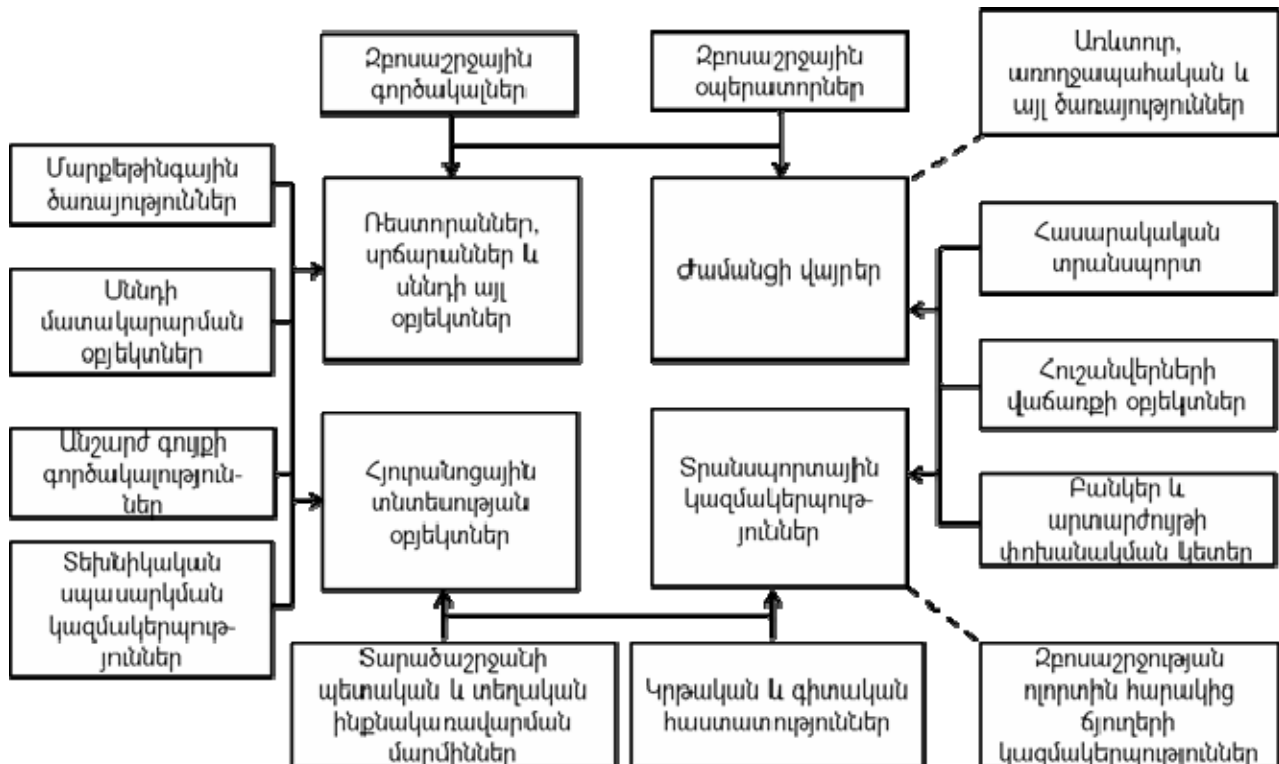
Զբոսաշրջային գործակալներ

Զբոսաշրջային օպերատորներ

Առևտուր, առողջապահական և այլ ծառայություններ

Մարքեթինգային ծառայություններ

Ռեստորաններ, սրճարաններ և սննդի այլ օբյեկտներ

Ժամանցի վայրեր

Հասարակական տրանսպորտ

Սննդի մատակարարման օբյեկտներ

Հուշանվերների վաճառքի օբյեկտներ

Անշարժ գույքի գործակալություններ

Հյուրանոցային տնտեսության օբյեկտներ

Տրանսպորտային կազմակերպություններ

Բանկեր և արտարժույթի փոխանակման կետեր

Տեխնիկական սպասարկման կազմակերպություններ

Տարածաշրջանի պետական և տեղական ինքնակառավարման մարմիններ

Կրթական և գիտական հաստատություններ

Զբոսաշրջության ոլորտին հարակից ճյուղերի կազմակերպություններ